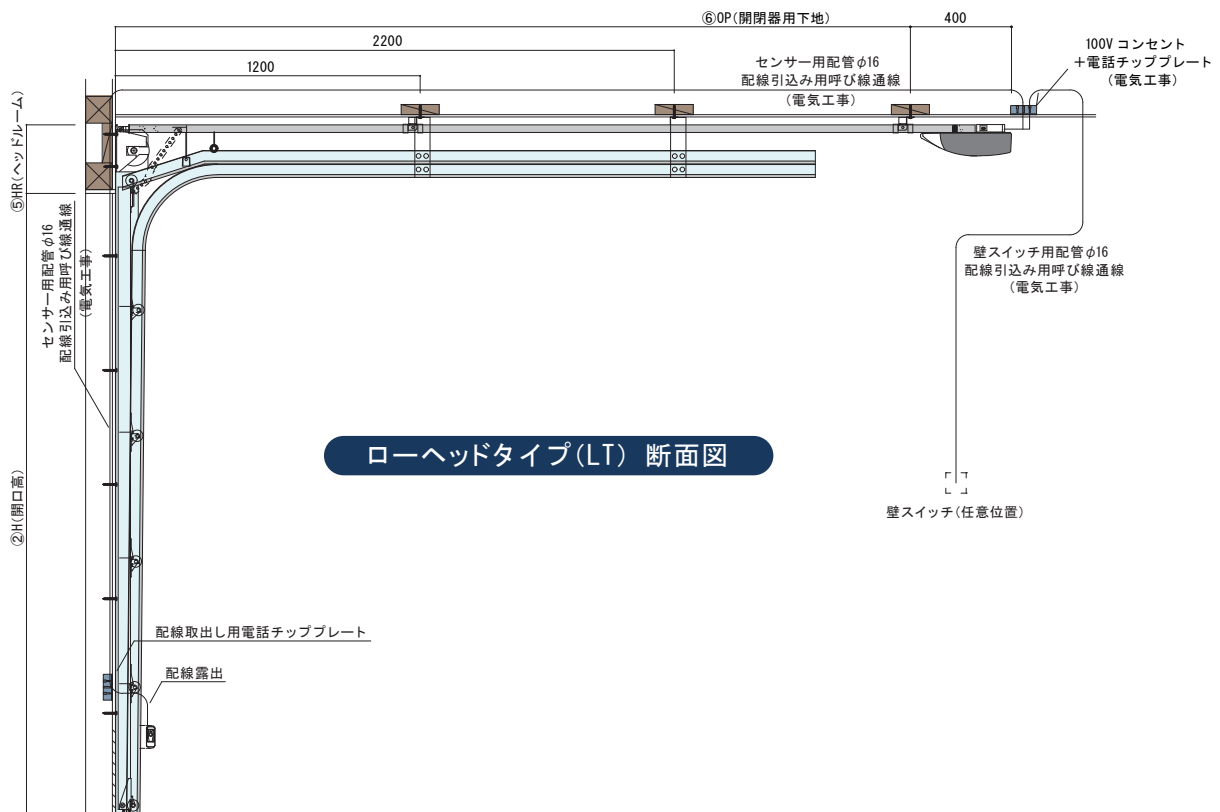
⑥OP(開閉器用下地)

400

2200

1200

センサー用配管φ16
配線引込み用呼び線通線
(電気工事)

100V コンセント
＋電話チッププレート
(電気工事)

⑤HR(ヘッドルーム)

センサー用配管φ16
配線引込み用呼び線通線
(電気工事)

壁スイッチ用配管φ16
配線引込み用呼び線通線
(電気工事)

ローヘッドタイプ(LT) 断面図

壁スイッチ(任意位置)

②H(開口高)

配線取出し用電話チッププレート

配線露出